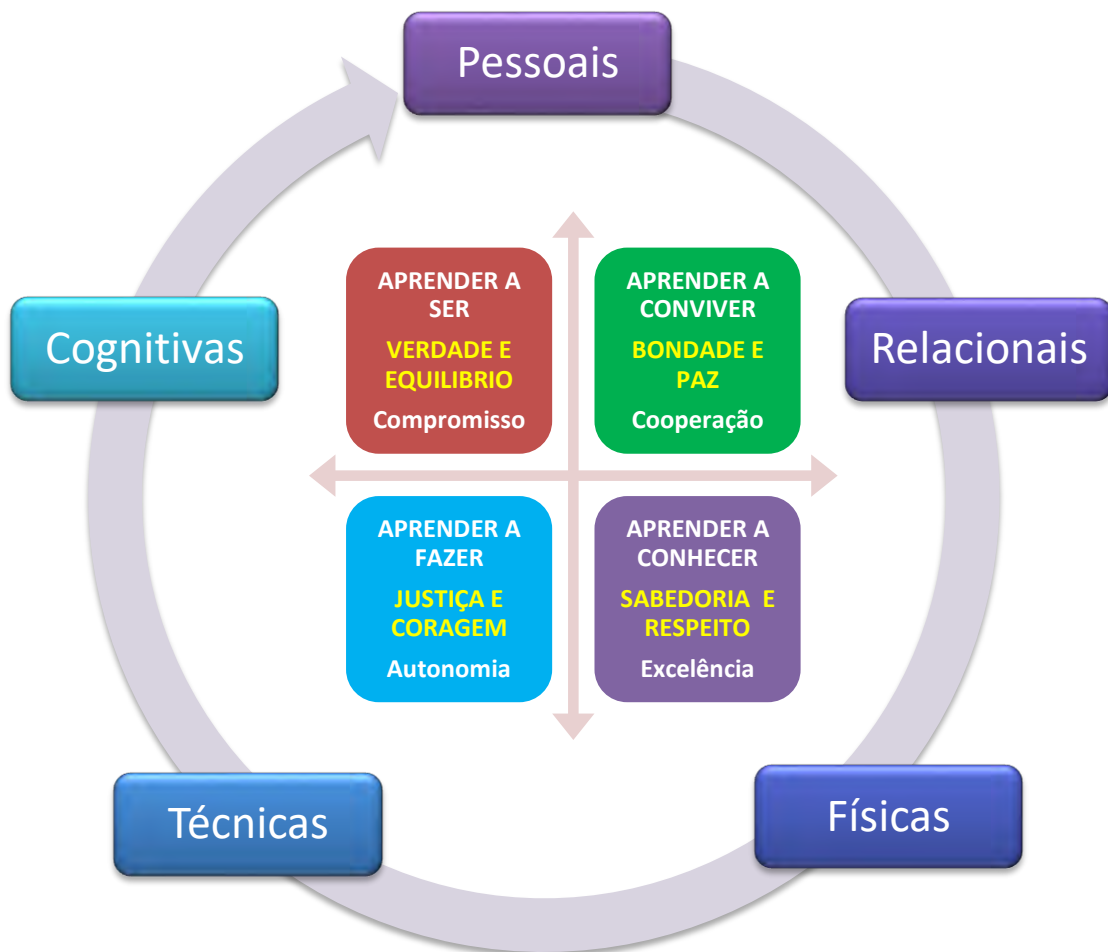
Pessoais

Cognitivas

Relacionais

APRENDER A SER
VERDADE E EQUILIBRIO
Compromisso

APRENDER A CONVIVER
BONDADE E PAZ
Cooperação

APRENDER A FAZER
JUSTIÇA E CORAGEM
Autonomia

APRENDER A CONHECER
SABEDORIA E RESPEITO
Excelência

Técnicas

Físicas